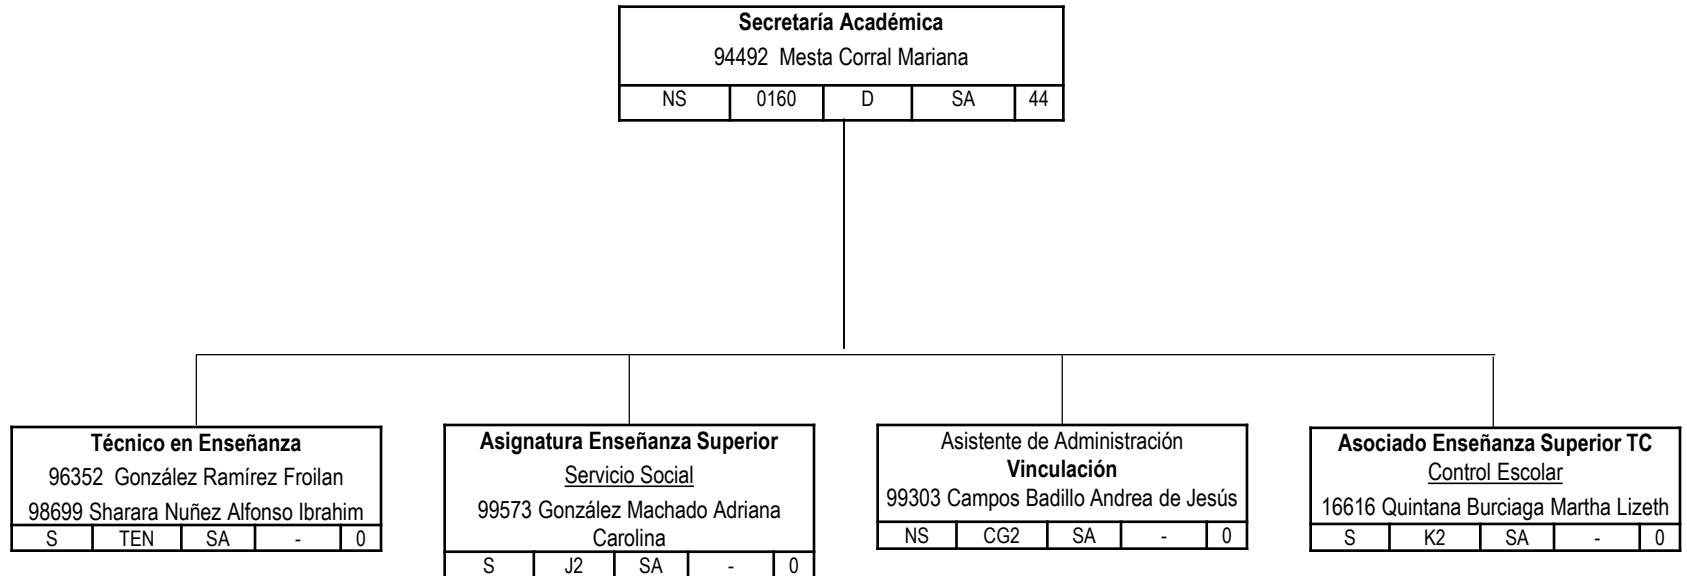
**Secretaría Académica**
94492 Mesta Corral Mariana

| NS | 0160 | D | SA | 44 |
|---|---|---|---|---|

**Técnico en Enseñanza**
96352 González Ramírez Froilan
98699 Sharara Nuñez Alfonso Ibrahim

| S | TEN | SA | - | 0 |
|---|---|---|---|---|

**Asignatura Enseñanza Superior**
Servicio Social
99573 González Machado Adriana Carolina

| S | J2 | SA | - | 0 |
|---|---|---|---|---|

Asistente de Administración
**Vinculación**
99303 Campos Badillo Andrea de Jesús

| NS | CG2 | SA | - | 0 |
|---|---|---|---|---|

**Asociado Enseñanza Superior TC**
Control Escolar
16616 Quintana Burciaga Martha Lizeth

| S | K2 | SA | - | 0 |
|---|---|---|---|---|